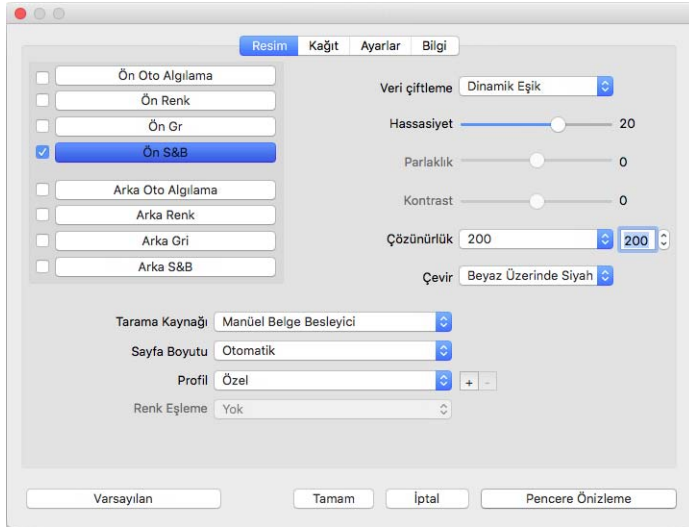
Resim | Kağıt | Ayarlar | Bilgi

Ön Oto Algılama
Ön Renk
Ön Gr
Ön S&B

Arka Oto Algılama
Arka Renk
Arka Gri
Arka S&B

Veri çiftleme Dinamik Eşik
Hassasiyet 20
Parlaklık 0
Kontrast 0
Çözünürlük 200 200
Çevir Beyaz Üzerinde Siyah

Tarama Kaynağı Manüel Belge Besleyici
Sayfa Boyutu Otomatik
Profil Özel + -
Renk Eşleme Yok

Varsayılan
Tamam
İptal
Pencere Önizleme